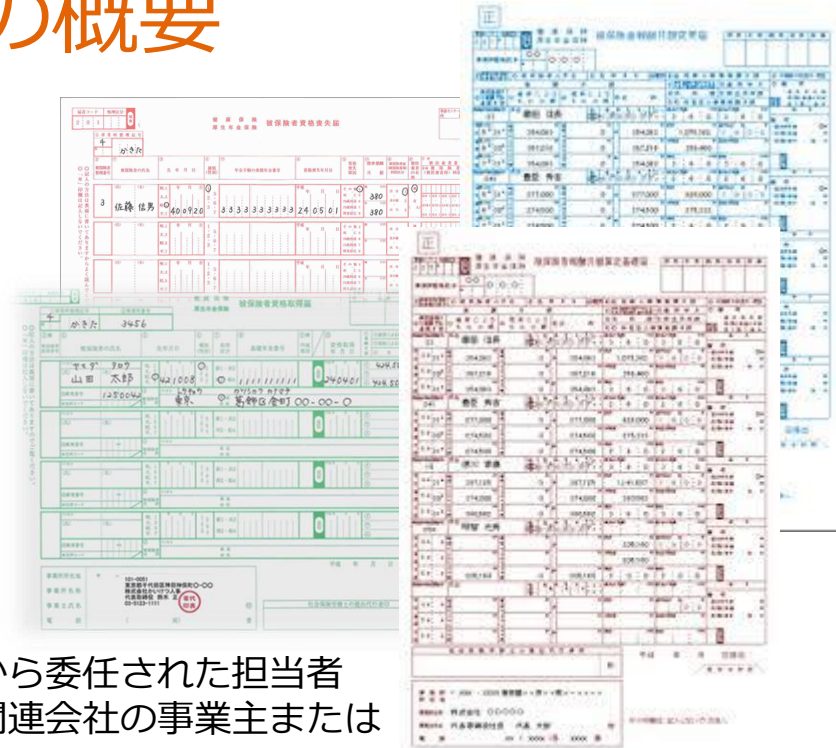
の概要

被保険者資格喪失届

千 かきた

3 佐藤 信男 400920 3333333333 240501 380 380

被保険者資格取得届

千 かきた 3456

ヤマダ タロウ 山田 太郎 421008 240401 1250040 東京 葛飾区金町 00-00-0

被保険者報酬月額変更届

被保険者報酬月額算定基礎届

から委任された担当者
関連会社の事業主または